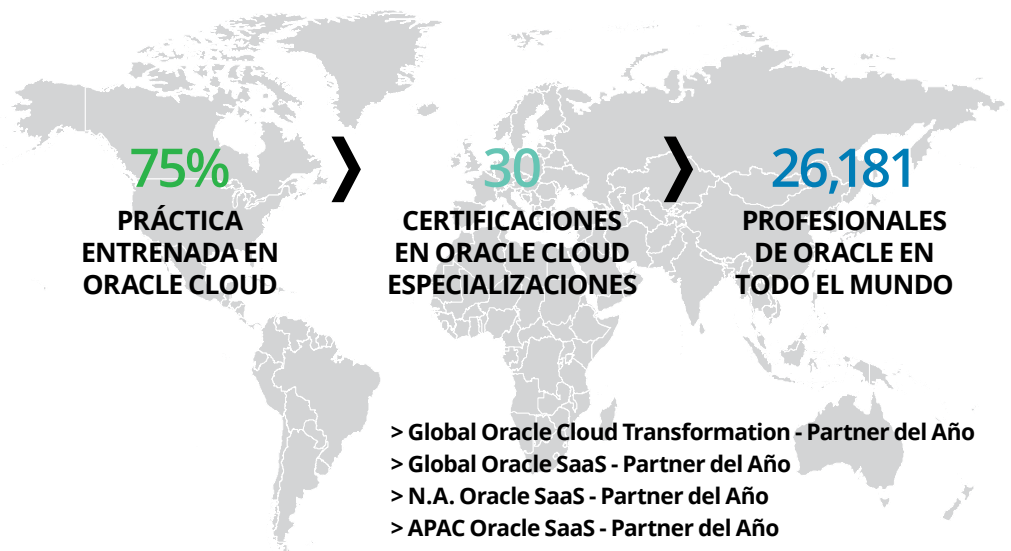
75%
PRÁCTICA ENTRENADA EN ORACLE CLOUD

30
CERTIFICACIONES EN ORACLE CLOUD ESPECIALIZACIONES

26,181
PROFESIONALES DE ORACLE EN TODO EL MUNDO

> Global Oracle Cloud Transformation - Partner del Año
> Global Oracle SaaS - Partner del Año
> N.A. Oracle SaaS - Partner del Año
> APAC Oracle SaaS - Partner del Año